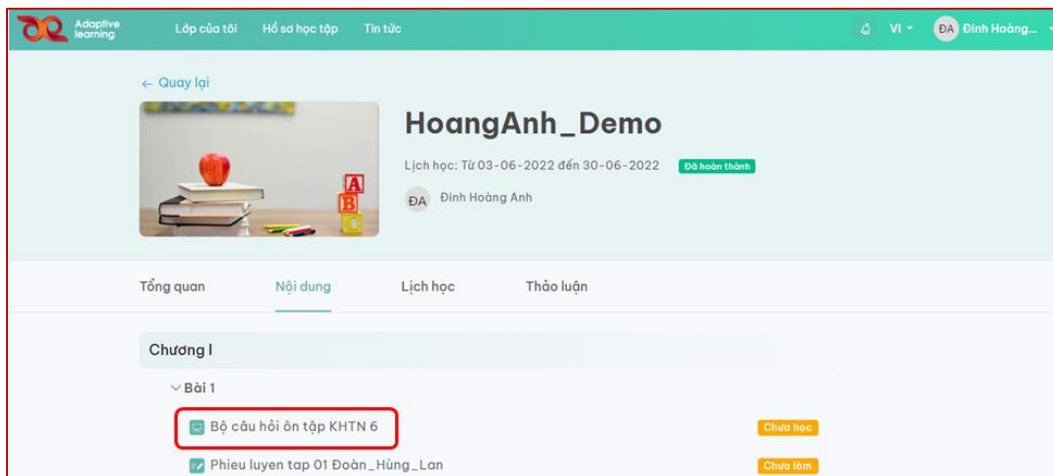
Adaptive learning
Lớp của tôi
Hồ sơ học tập
Tin tức
VI
ĐA Đinh Hoàng...

← Quay lại

HoangAnh_Demo

Lịch học: Từ 03-06-2022 đến 30-06-2022 Đã hoàn thành

ĐA Đinh Hoàng Anh

A
B

Tổng quan
Nội dung
Lịch học
Thảo luận

Chương I

Bài 1

Bộ câu hỏi ôn tập KHTN 6
Chưa học

Phieu luyen tap 01 Đoàn_Hùng_Lan
Chưa làm